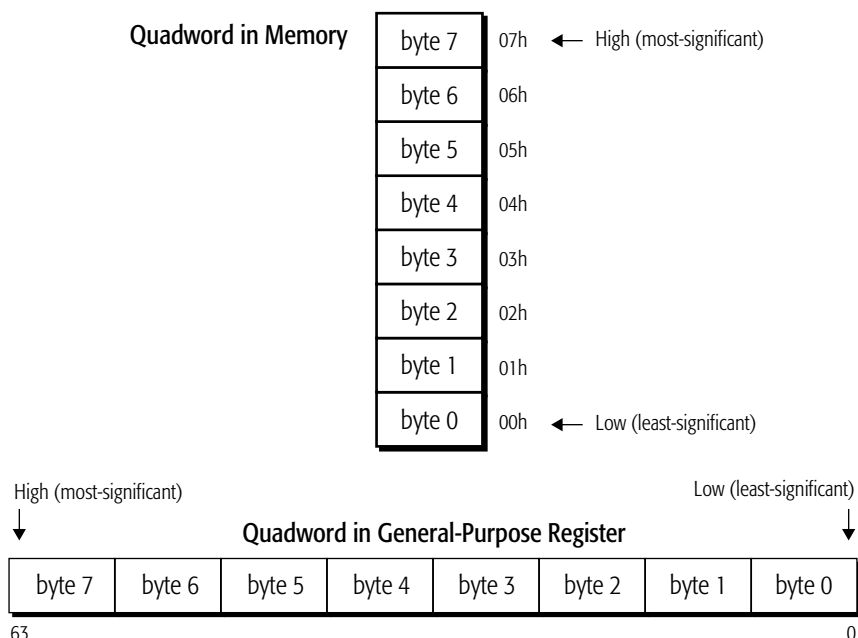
Quadword in Memory

| byte 7 | 07h | High (most-significant) |
|---|---|---|
| byte 6 | 06h | |
| byte 5 | 05h | |
| byte 4 | 04h | |
| byte 3 | 03h | |
| byte 2 | 02h | |
| byte 1 | 01h | |
| byte 0 | 00h | Low (least-significant) |

High (most-significant)

Low (least-significant)

Quadword in General-Purpose Register

| byte 7 | byte 6 | byte 5 | byte 4 | byte 3 | byte 2 | byte 1 | byte 0 |
|---|---|---|---|---|---|---|---|

63

0